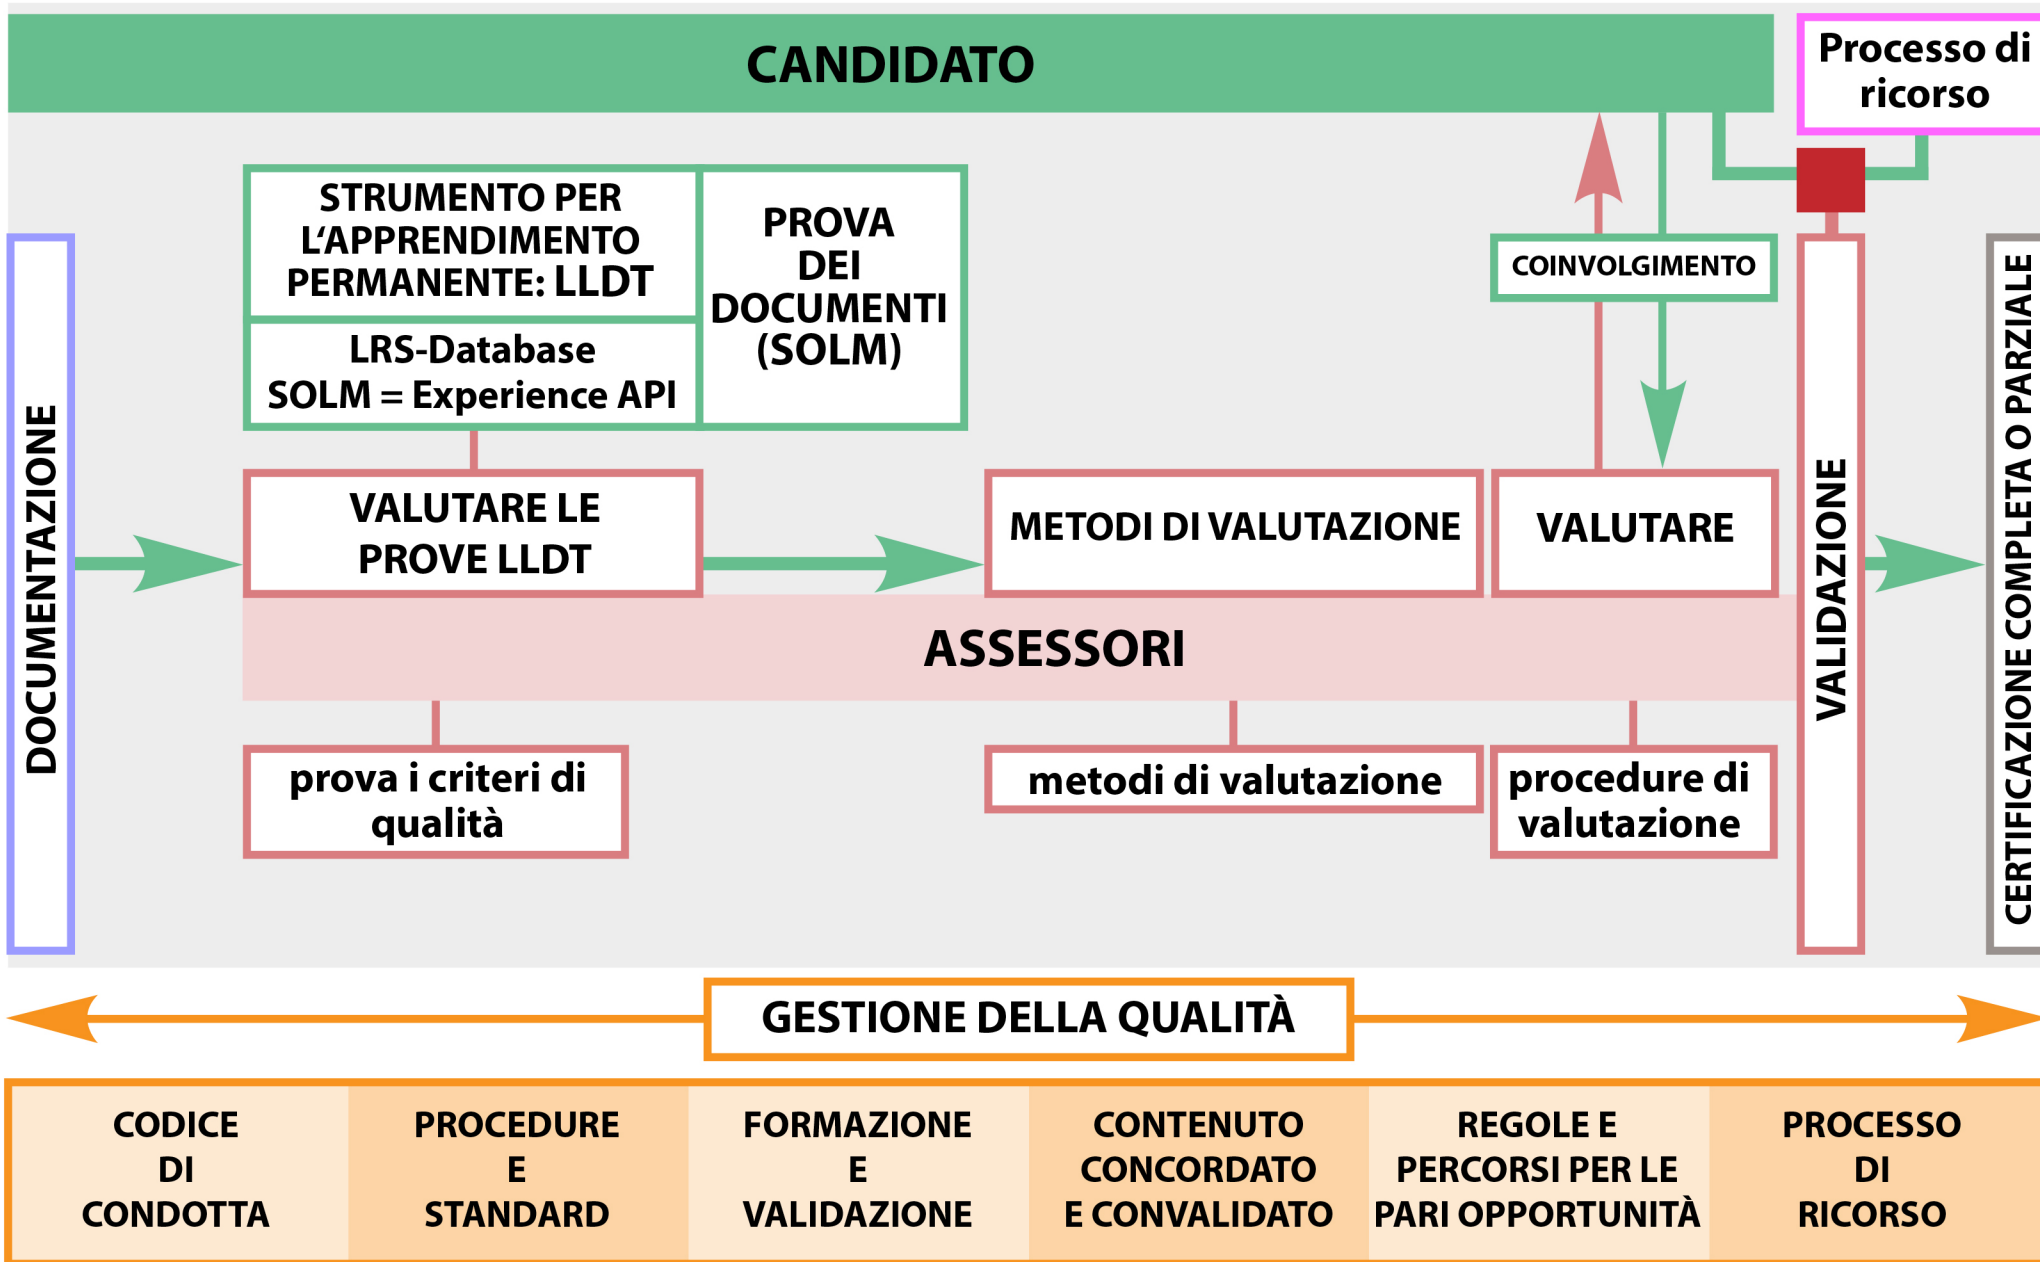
CANDIDATO

Processo di ricorso

DOCUMENTAZIONE

STRUMENTO PER L'APPRENDIMENTO PERMANENTE: LLDT

LRS-Database SOLM = Experience API

PROVA DEI DOCUMENTI (SOLM)

COINVOLGIMENTO

VALUTARE LE PROVE LLDT

METODI DI VALUTAZIONE

VALUTARE

ASSESSORI

VALIDAZIONE

CERTIFICAZIONE COMPLETA O PARZIALE

prova i criteri di qualità

metodi di valutazione

procedure di valutazione

GESTIONE DELLA QUALITÀ

| CODICE DI CONDOTTA | PROCEDURE E STANDARD | FORMAZIONE E VALIDAZIONE | CONTENUTO CONCORDATO E CONVALIDATO | REGOLE E PERCORSI PER LE PARI OPPORTUNITÀ | PROCESSO DI RICORSO |
|---|---|---|---|---|---|